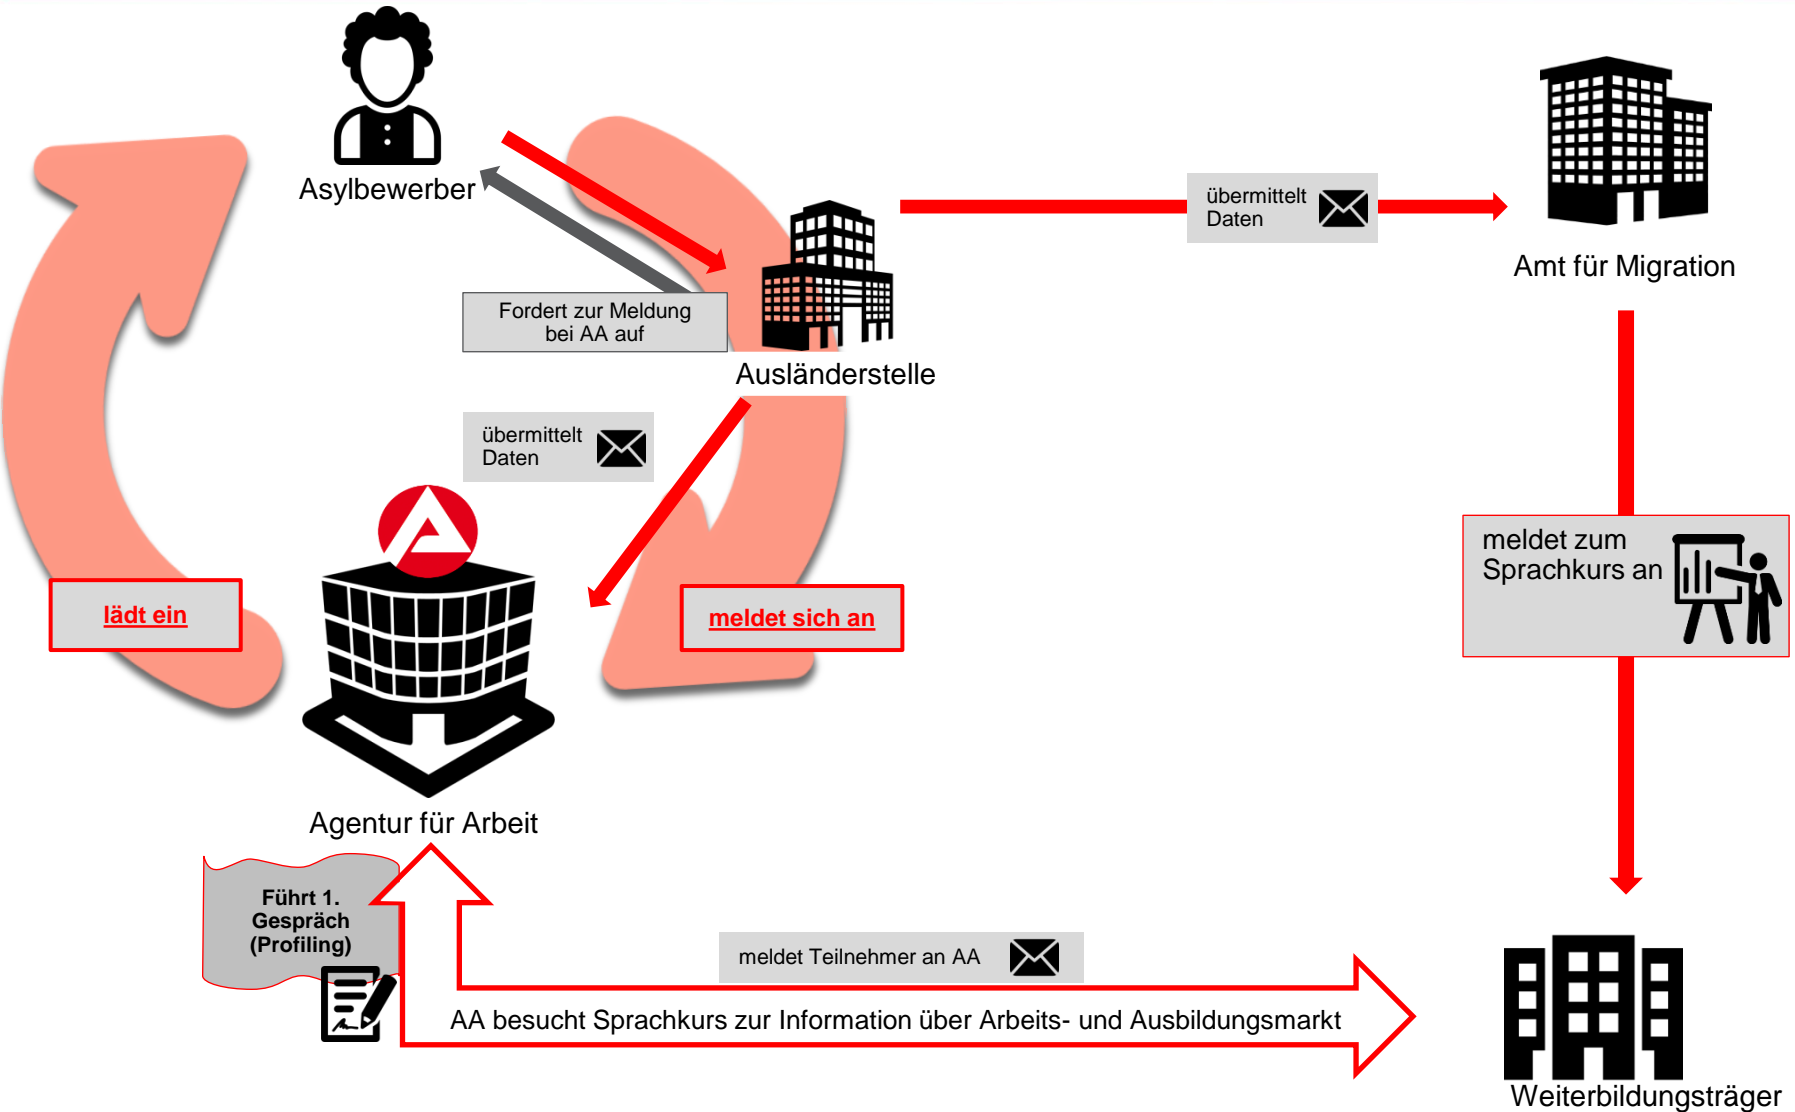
Asylbewerber

Fordert zur Meldung bei AA auf

Ausländerstelle

übermittelt Daten

Amt für Migration

übermittelt Daten

lädt ein

meldet sich an

meldet zum Sprachkurs an

Agentur für Arbeit

Führt 1. Gespräch (Profiling)

meldet Teilnehmer an AA

AA besucht Sprachkurs zur Information über Arbeits- und Ausbildungsmarkt

Weiterbildungsträger